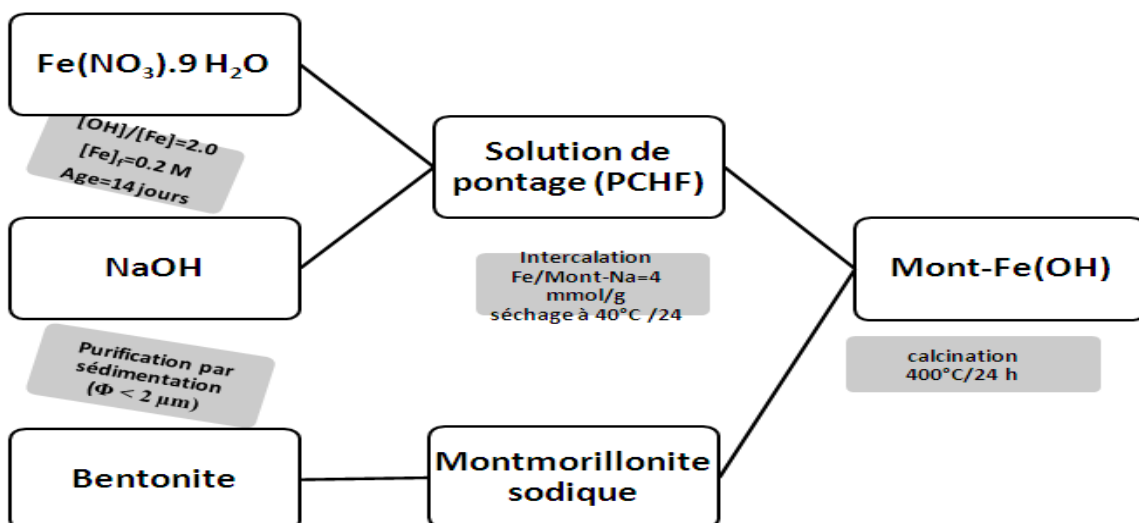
$Fe(NO_3).9\ H_2O$

[OH]/[Fe]=2.0
$[Fe]_f$=0.2 M
Age=14 jours

NaOH

Purification par sédimentation
($\Phi < 2\ \mu m$)

Bentonite

Solution de pontage (PCHF)

Intercalation
Fe/Mont-Na=4 mmol/g
séchage à 40°C /24

Montmorillonite sodique

Mont-Fe(OH)

calcination
400°C/24 h